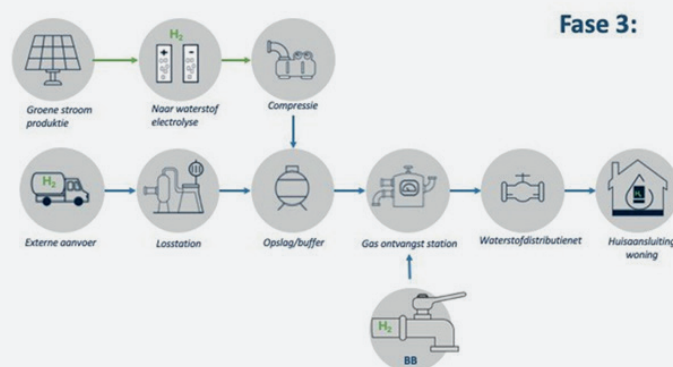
Fase 3:

$H_2$

Groene stroom produktie

Naar waterstof electrolyse

Compressie

$H_2$

Externe aanvoer

Losstation

Opslag/buffer

Gas ontvangst station

Waterstofdistributienet

Huisaansluiting woning

$H_2$

BB